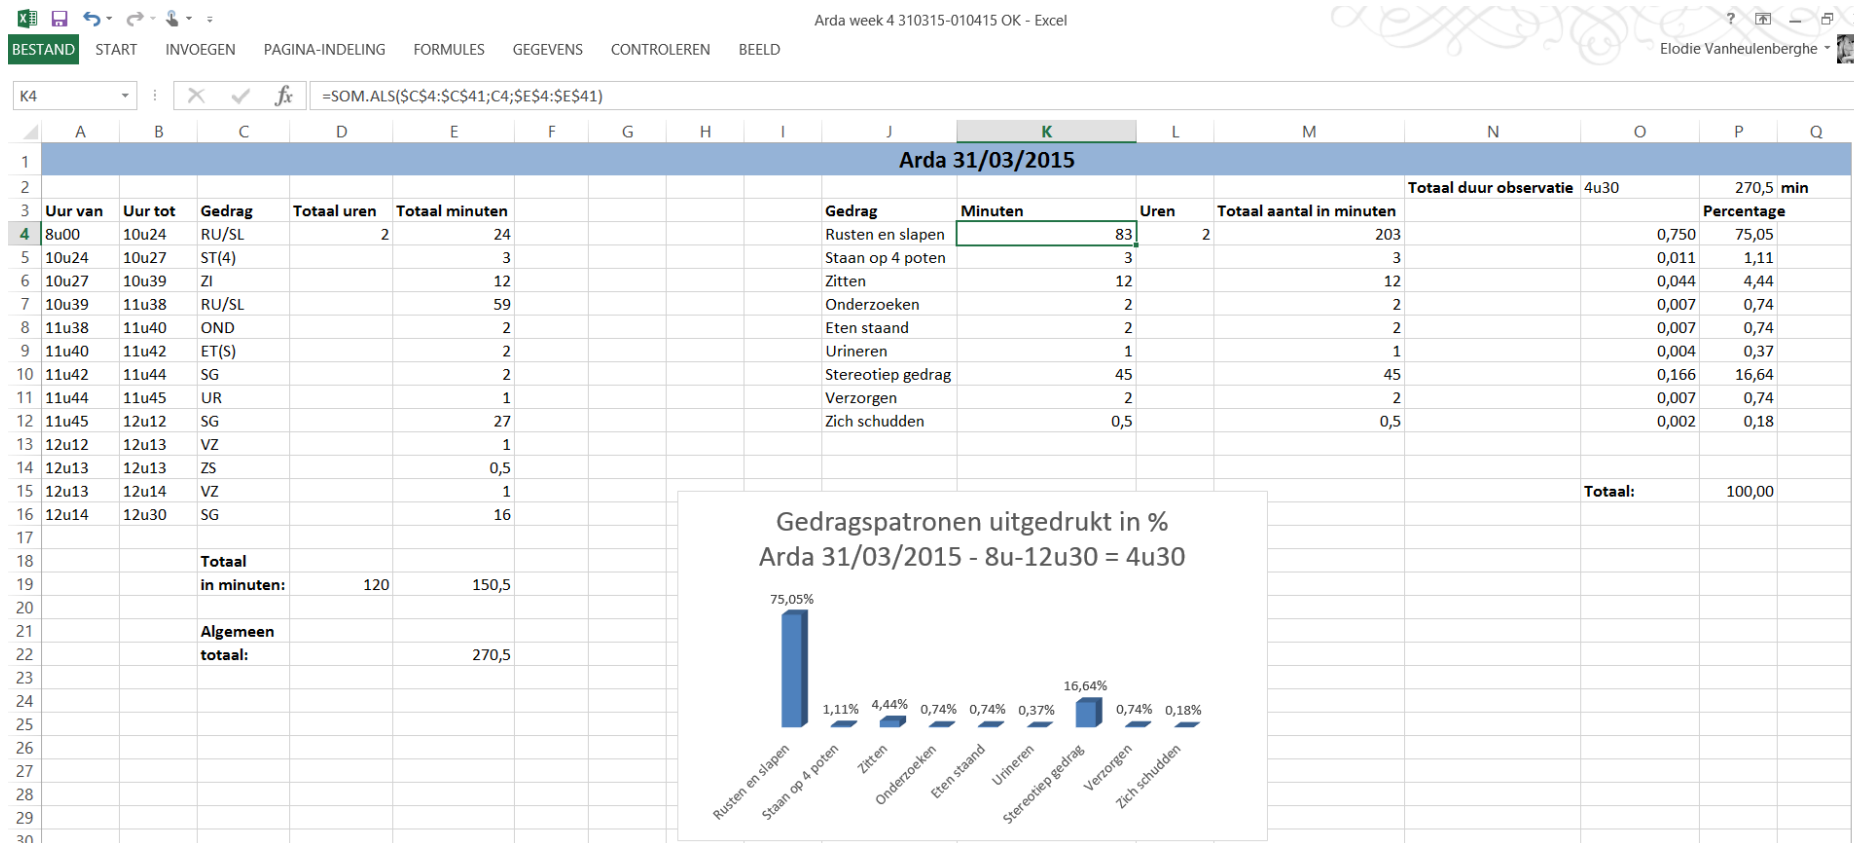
Arda week 4 310315-010415 OK - Excel

? Elodie Vanheulenberghe

BESTAND START INVOEGEN PAGINA-INDELING FORMULES GEGEVENS CONTROLEREN BEELD

K4 =SOM.ALS($C$4:$C$41;C4;$E$4:$E$41)

| | A | B | C | D | E | F | G | H | I | J | K | L | M | N | O | P | Q |
|---|---|---|---|---|---|---|---|---|---|---|---|---|---|---|---|---|---|
| 1 | Arda 31/03/2015 | | | | | | | | | | | | | | | | |
| 2 | | | | | | | | | | | | | | Totaal duur observatie | 4u30 | 270,5 | min |
| 3 | Uur van | Uur tot | Gedrag | Totaal uren | Totaal minuten | | | | | Gedrag | Minuten | Uren | Totaal aantal in minuten | | | Percentage | |
| 4 | 8u00 | 10u24 | RU/SL | 2 | 24 | | | | | Rusten en slapen | 83 | 2 | 203 | | 0,750 | 75,05 | |
| 5 | 10u24 | 10u27 | ST(4) | | 3 | | | | | Staan op 4 poten | 3 | | 3 | | 0,011 | 1,11 | |
| 6 | 10u27 | 10u39 | ZI | | 12 | | | | | Zitten | 12 | | 12 | | 0,044 | 4,44 | |
| 7 | 10u39 | 11u38 | RU/SL | | 59 | | | | | Onderzoeken | 2 | | 2 | | 0,007 | 0,74 | |
| 8 | 11u38 | 11u40 | OND | | 2 | | | | | Eten staand | 2 | | 2 | | 0,007 | 0,74 | |
| 9 | 11u40 | 11u42 | ET(S) | | 2 | | | | | Urineren | 1 | | 1 | | 0,004 | 0,37 | |
| 10 | 11u42 | 11u44 | SG | | 2 | | | | | Stereotiep gedrag | 45 | | 45 | | 0,166 | 16,64 | |
| 11 | 11u44 | 11u45 | UR | | 1 | | | | | Verzorgen | 2 | | 2 | | 0,007 | 0,74 | |
| 12 | 11u45 | 12u12 | SG | | 27 | | | | | Zich schudden | 0,5 | | 0,5 | | 0,002 | 0,18 | |
| 13 | 12u12 | 12u13 | VZ | | 1 | | | | | | | | | | | | |
| 14 | 12u13 | 12u13 | ZS | | 0,5 | | | | | | | | | | | | |
| 15 | 12u13 | 12u14 | VZ | | 1 | | | | | | | | | | Totaal: | 100,00 | |
| 16 | 12u14 | 12u30 | SG | | 16 | | | | | | | | | | | | |
| 17 | | | | | | | | | | | | | | | | | |
| 18 | | | Totaal | | | | | | | | | | | | | | |
| 19 | | | in minuten: | 120 | 150,5 | | | | | | | | | | | | |
| 20 | | | | | | | | | | | | | | | | | |
| 21 | | | Algemeen | | | | | | | | | | | | | | |
| 22 | | | totaal: | | 270,5 | | | | | | | | | | | | |

Gedragspatronen uitgedrukt in %
Arda 31/03/2015 - 8u-12u30 = 4u30

75,05% 1,11% 4,44% 0,74% 0,74% 0,37% 16,64% 0,74% 0,18%

Rusten en slapen, Staan op 4 poten, Zitten, Onderzoeken, Eten staand, Urineren, Stereotiep gedrag, Verzorgen, Zich schudden